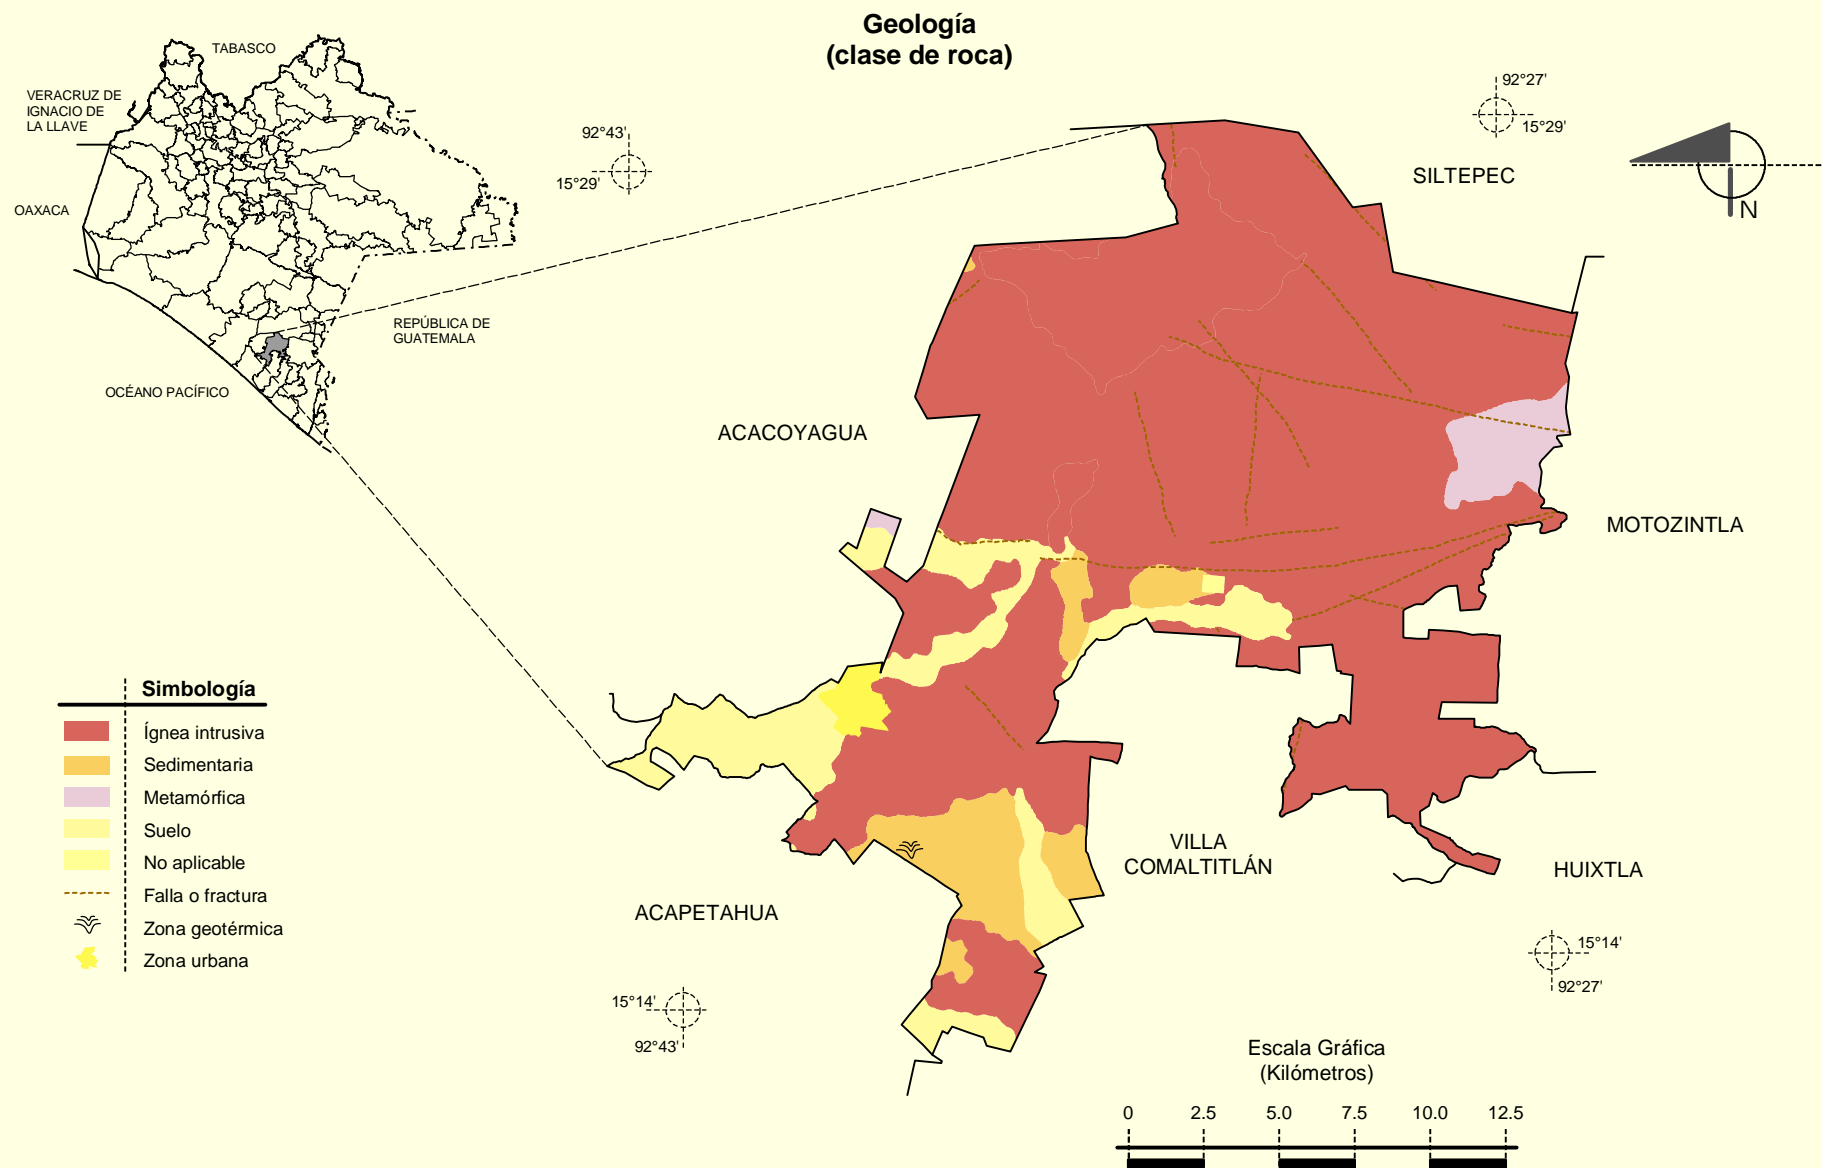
Geología
(clase de roca)

TABASCO

VERACRUZ DE IGNACIO DE LA LLAVE

OAXACA

REPÚBLICA DE GUATEMALA

OCÉANO PACÍFICO

92°43'
15°29'

92°27'
15°29'

SILTEPEC

N

ACACOYAGUA

MOTOZINTLA

VILLA COMALTITLÁN

HUIXTLA

ACAPETAHUA

Simbología

Ígnea intrusiva
Sedimentaria
Metamórfica
Suelo
No aplicable
Falla o fractura
Zona geotérmica
Zona urbana

15°14'
92°43'

15°14'
92°27'

Escala Gráfica
(Kilómetros)

0 2.5 5.0 7.5 10.0 12.5